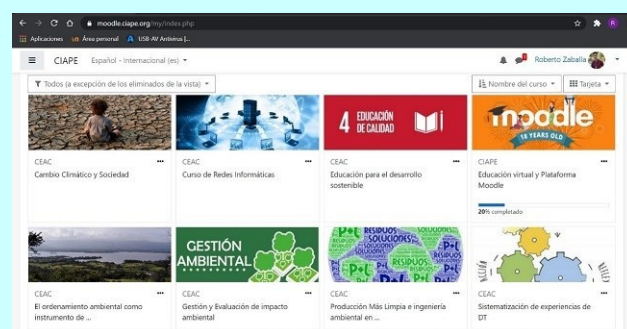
moodle.ciape.org/my/index.php

Aplicaciones
Área personal
USB-AV Antivirus (...

CIAPE
Español - Internacional (es)
Roberto Zaballa

Todos (a excepción de los eliminados de la vista)
Nombre del curso
Tarjeta

4 EDUCACIÓN DE CALIDAD

moodle 18 YEARS OLD

CEAC
Cambio Climático y Sociedad

CEAC
Curso de Redes Informáticas

CEAC
Educación para el desarrollo sostenible

CIAPE
Educación virtual y Plataforma Moodle
20% completado

GESTIÓN AMBIENTAL

P+L RESIDUOS SOLUCIONES

CEAC
El ordenamiento ambiental como instrumento de ...

CEAC
Gestión y Evaluación de impacto ambiental

CEAC
Producción Más Limpia e ingeniería ambiental en ...

CEAC
Sistematización de experiencias de DT